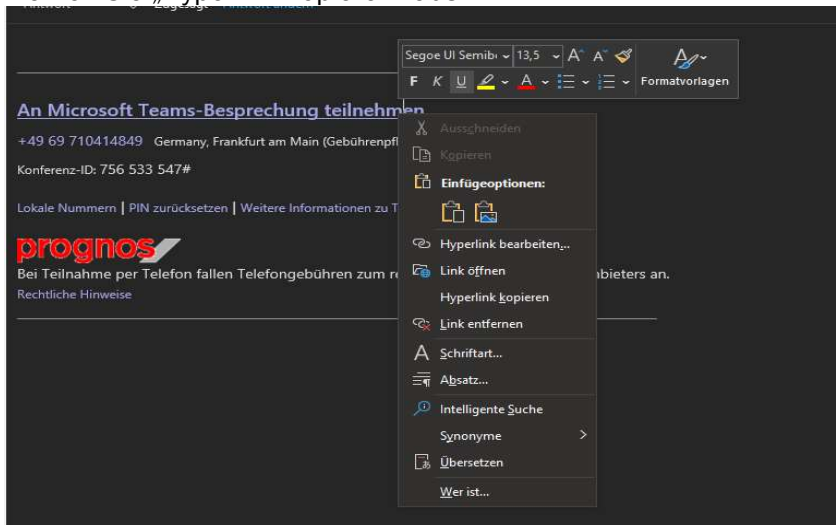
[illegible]

Segoe UI Semib 13,5 A A
F K U A
Formatvorlagen

An Microsoft Teams-Besprechung teilnehmen

+49 69 710414849 Germany, Frankfurt am Main (Gebührenpfl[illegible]

Konferenz-ID: 756 533 547#

Lokale Nummern | PIN zurücksetzen | Weitere Informationen zu T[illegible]

prognos

Bei Teilnahme per Telefon fallen Telefongebühren zum r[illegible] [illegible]bieters an.

Rechtliche Hinweise

Ausschneiden
Kopieren
Einfügeoptionen:
Hyperlink bearbeiten...
Link öffnen
Hyperlink kopieren
Link entfernen
Schriftart...
Absatz...
Intelligente Suche
Synonyme
Übersetzen
Wer ist...